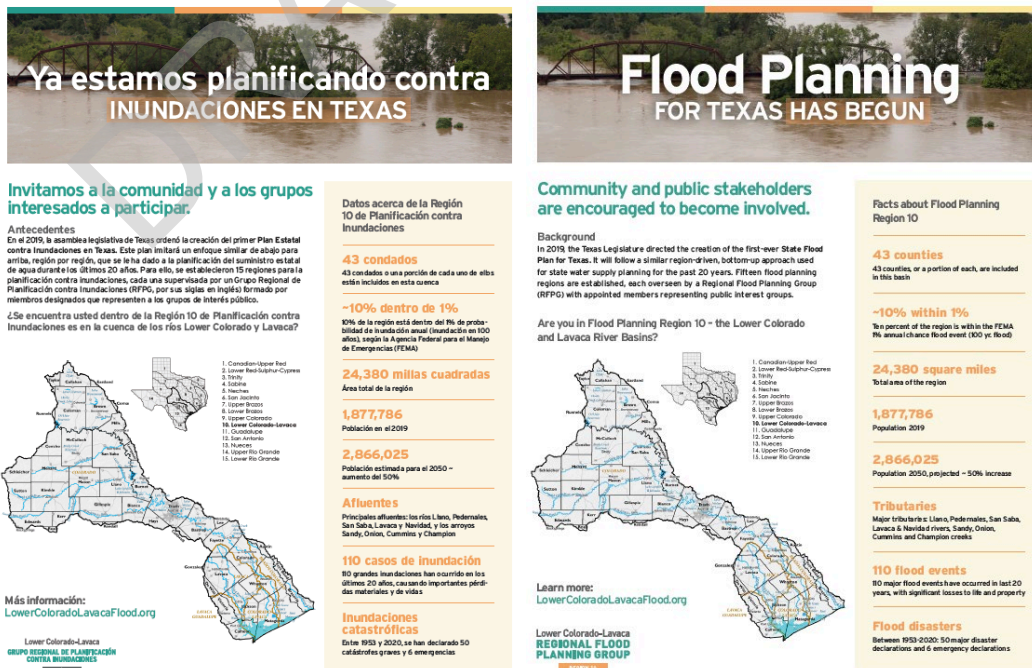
Ya estamos planificando contra
INUNDACIONES EN TEXAS

Invitamos a la comunidad y a los grupos interesados a participar.

Antecedentes
En el 2019, la asamblea legislativa de Texas ordenó la creación del primer Plan Estatal contra Inundaciones en Texas. Este plan imitará un enfoque similar de abajo para arriba, por región, que se le ha dado a la planificación del suministro estatal de agua durante los últimos 20 años. Para ello, se establecieron 15 regiones para la planificación contra inundaciones, cada una supervisada por un Grupo Regional de Planificación contra Inundaciones (RFPG, por sus siglas en inglés) formado por miembros designados que representen a los grupos de interés público.

¿Se encuentra usted dentro de la Región 10 de Planificación contra Inundaciones en la cuenca de los ríos Lower Colorado y Lavaca?

1. Canadian-Upper Red
2. Lower Red-Sulphur-Cypress
3. Trinity
4. Sabine
5. Neches
6. San Jacinto
7. Upper Brazos
8. Lower Brazos
9. Upper Colorado
10. Lower Colorado-Lavaca
11. Guadalupe
12. San Antonio
13. Nueces
14. Upper Rio Grande
15. Lower Rio Grande

Más información:
LowerColoradoLavacaFlood.org

Lower Colorado-Lavaca
GRUPO REGIONAL DE PLANIFICACIÓN CONTRA INUNDACIONES

Datos acerca de la Región 10 de Planificación contra Inundaciones

43 condados
43 condados o una porción de cada uno de ellos están incluidos en esta cuenca

~10% dentro de 1%
10% de la región está dentro del 1% de probabilidad de inundación anual (inundación en 100 años), según la Agencia Federal para el Manejo de Emergencias (FEMA)

24,380 millas cuadradas
Área total de la región

1,877,786
Población en el 2019

2,866,025
Población estimada para el 2050 ~ aumento del 50%

Afluentes
Principales afluentes: los ríos Llano, Pedernales, San Saba, Lavaca y Navidad, y los arroyos Sandy, Onion, Cummins y Champion

110 casos de inundación
110 grandes inundaciones han ocurrido en los últimos 20 años, causando importantes pérdidas materiales y de vidas

Inundaciones catastróficas
Entre 1953 y 2020, se han declarado 50 catástrofes graves y 6 emergencias

Flood Planning
FOR TEXAS HAS BEGUN

Community and public stakeholders are encouraged to become involved.

Background
In 2019, the Texas Legislature directed the creation of the first-ever State Flood Plan for Texas. It will follow a similar region-driven, bottom-up approach used for state water supply planning for the past 20 years. Fifteen flood planning regions are established, each overseen by a Regional Flood Planning Group (RFPG) with appointed members representing public interest groups.

Are you in Flood Planning Region 10 - the Lower Colorado and Lavaca River Basins?

1. Canadian-Upper Red
2. Lower Red-Sulphur-Cypress
3. Trinity
4. Sabine
5. Neches
6. San Jacinto
7. Upper Brazos
8. Lower Brazos
9. Upper Colorado
10. Lower Colorado-Lavaca
11. Guadalupe
12. San Antonio
13. Nueces
14. Upper Rio Grande
15. Lower Rio Grande

Learn more:
LowerColoradoLavacaFlood.org

Lower Colorado-Lavaca
REGIONAL FLOOD PLANNING GROUP

Facts about Flood Planning Region 10

43 counties
43 counties, or a portion of each, are included in this basin

~10% within 1%
Ten percent of the region is within the FEMA 1% annual chance flood event (100 yr. flood)

24,380 square miles
Total area of the region

1,877,786
Population 2019

2,866,025
Population 2050, projected ~ 50% increase

Tributaries
Major tributaries: Llano, Pedernales, San Saba, Lavaca & Navidad rivers, Sandy, Onion, Cummins and Champion creeks

110 flood events
110 major flood events have occurred in last 20 years, with significant losses to life and property

Flood disasters
Between 1953-2020: 50 major disaster declarations and 6 emergency declarations